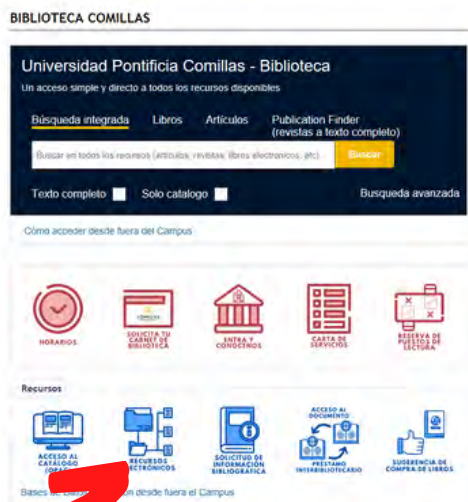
BIBLIOTECA COMILLAS

Universidad Pontificia Comillas - Biblioteca

Un acceso simple y directo a todos los recursos disponibles

Búsqueda integrada Libros Artículos Publication Finder (revistas a texto completo)

Buscar en todos los recursos (artículos, revistas, libros electrónicos, etc)

Buscar

Texto completo Solo catalogo Busqueda avanzada

Cómo acceder desde fuera del Campus

HORARIOS

SOLICITA TU CARNET DE BIBLIOTECA

ENTRA Y CONÓCENOS

CARTA DE SERVICIOS

RESERVA DE PUESTOS DE LECTURA

Recursos

ACCESO AL CATÁLOGO (OPAC)

RECURSOS ELECTRÓNICOS

SOLICITUD DE INFORMACIÓN BIBLIOGRÁFICA

ACCESO AL DOCUMENTO PRÉSTAMO INTERBIBLIOTECARIO

SUGERENCIA DE COMPRA DE LIBROS

Bases de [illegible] n desde fuera el Campus